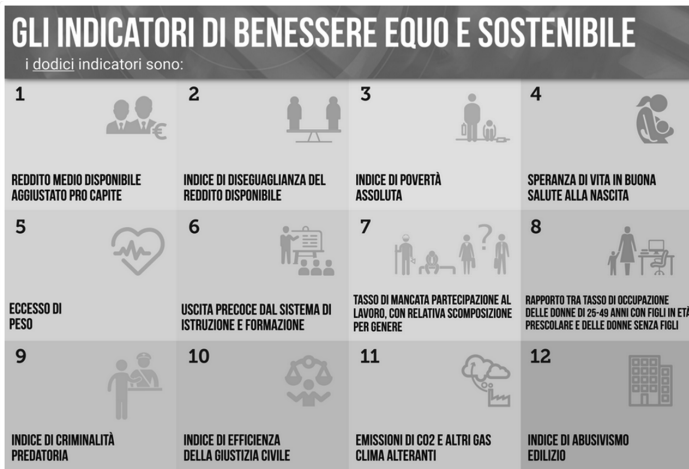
GLI INDICATORI DI BENESSERE EQUO E SOSTENIBILE
i dodici indicatori sono:

1
REDDITO MEDIO DISPONIBILE AGGIUSTATO PRO CAPITE

2
INDICE DI DISEGUAGLIANZA DEL REDDITO DISPONIBILE

3
INDICE DI POVERTÀ ASSOLUTA

4
SPERANZA DI VITA IN BUONA SALUTE ALLA NASCITA

5
ECCESSO DI PESO

6
USCITA PRECOCE DAL SISTEMA DI ISTRUZIONE E FORMAZIONE

7
TASSO DI MANCATA PARTECIPAZIONE AL LAVORO, CON RELATIVA SCOMPOSIZIONE PER GENERE

8
RAPPORTO TRA TASSO DI OCCUPAZIONE DELLE DONNE DI 25-49 ANNI CON FIGLI IN ETÀ PRESCOLARE E DELLE DONNE SENZA FIGLI

9
INDICE DI CRIMINALITÀ PREDATORIA

10
INDICE DI EFFICIENZA DELLA GIUSTIZIA CIVILE

11
EMISSIONI DI CO2 E ALTRI GAS CLIMA ALTERANTI

12
INDICE DI ABUSIVISMO EDILIZIO